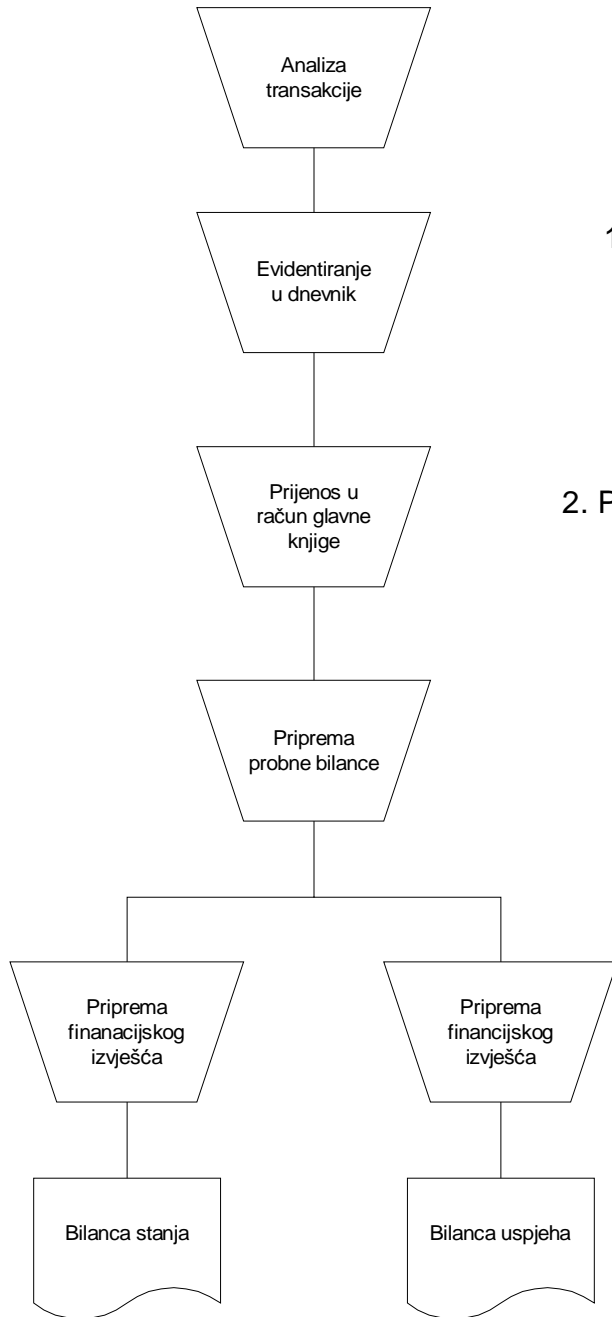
Analiza transakcije

Evidentiranje u dnevnik

1

Prijenos u račun glavne knjige

2. P

Priprema probne bilance

Priprema finanacijskog izvješća

Priprema financijskog izvješća

Bilanca stanja

Bilanca uspjeha